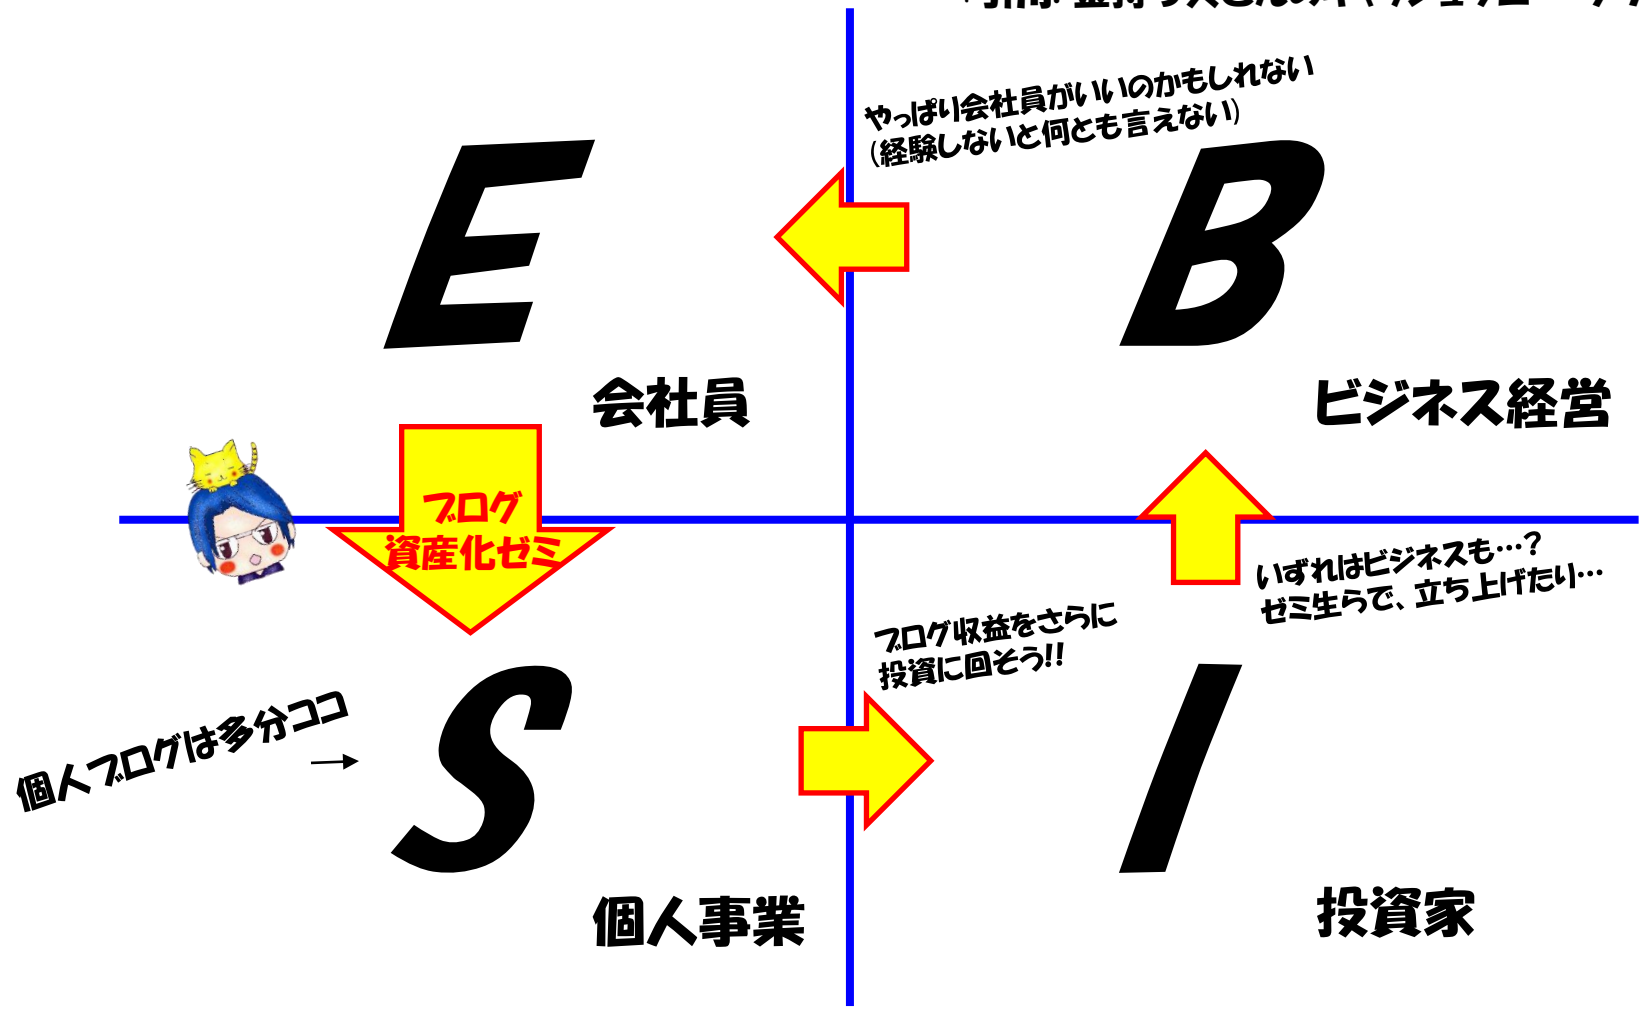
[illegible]

やっぱり会社員がいいのかもしれない
(経験しないと何とも言えない)

E

B

会社員

ビジネス経営

ブログ
資産化ゼミ

いずれはビジネスも…?
ゼミ生らで、立ち上げたり…

ブログ収益をさらに
投資に回そう!!

個人ブログは多分ココ
→

S

I

個人事業

投資家